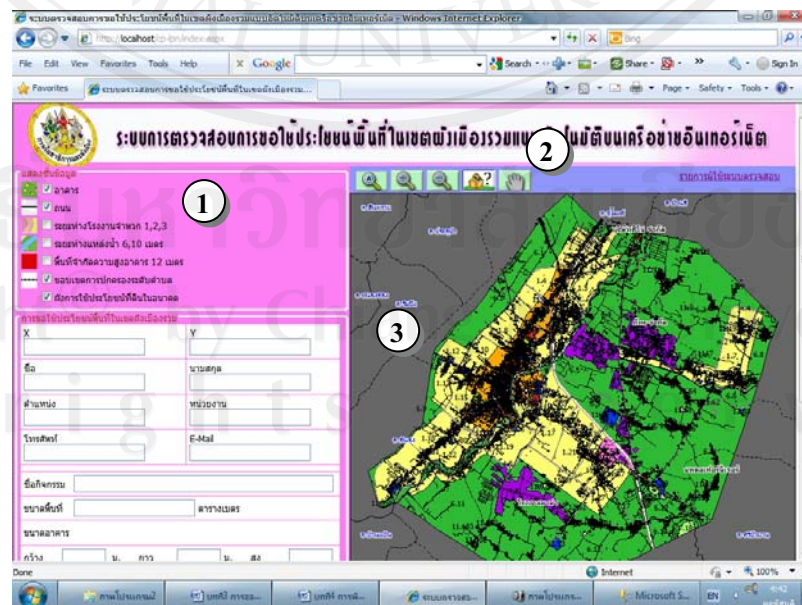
ระบบตรวจสอบการขอใช้ประโยชน์พื้นที่ในเขตผังเมืองรวม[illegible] - Windows Internet Explorer

http://localhost/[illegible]/index.aspx

Bing

File Edit View Favorites Tools Help

Google

Search

Share

Sign In

Favorites

ระบบตรวจสอบการขอใช้ประโยชน์พื้นที่ในเขตผังเมืองรวม...

Page Safety Tools

ระบบการตรวจสอบการขอใช้ประโยชน์พื้นที่ในเขตผังเมืองรวมแบบ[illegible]บนเครือข่ายอินเทอร์เน็ต

2

แสดงชั้นข้อมูล

อาคาร

ถนน

1

ระยะห่างโรงงานจำพวก 1,2,3

ระยะห่างแหล่งน้ำ 6,10 เมตร

พื้นที่จำกัดความสูงอาคาร 12 เมตร

ขอบเขตการปกครองระดับตำบล

สีการใช้ประโยชน์ที่ดินในอนาคต

การขอใช้ประโยชน์พื้นที่ในเขตผังเมืองรวม

X

Y

ชื่อ

นามสกุล

ตำแหน่ง

หน่วยงาน

โทรศัพท์

E-Mail

ชื่อกิจกรรม

ขนาดพื้นที่

ตารางเมตร

ขนาดอาคาร

กว้าง

ม.

ยาว

ม.

สูง

รายการผู้ใช้ระบบตรวจสอบ

3

Done

Internet

100%

ภาพโปรแกรม

บทที่ การรอ...

บทที่4 การพั...

ระบบตรวจสอ...

ภาพโปรแกร...

Microsoft S...

EN